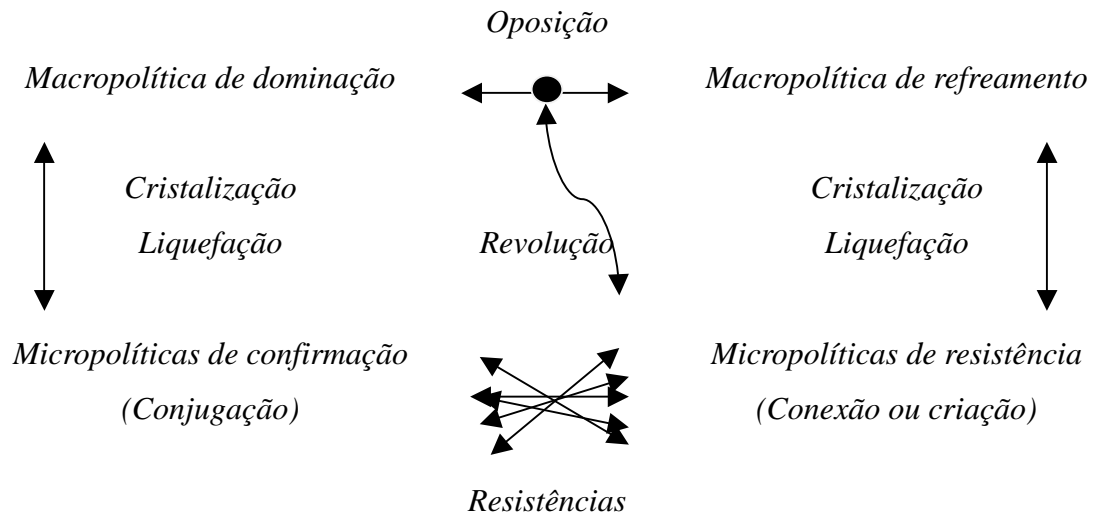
Oposição

Macropolítica de dominação

Macropolítica de refreamento

Cristalização

Liquefação

Revolução

Cristalização

Liquefação

Micropolíticas de confirmação

(Conjugação)

Micropolíticas de resistência

(Conexão ou criação)

Resistências